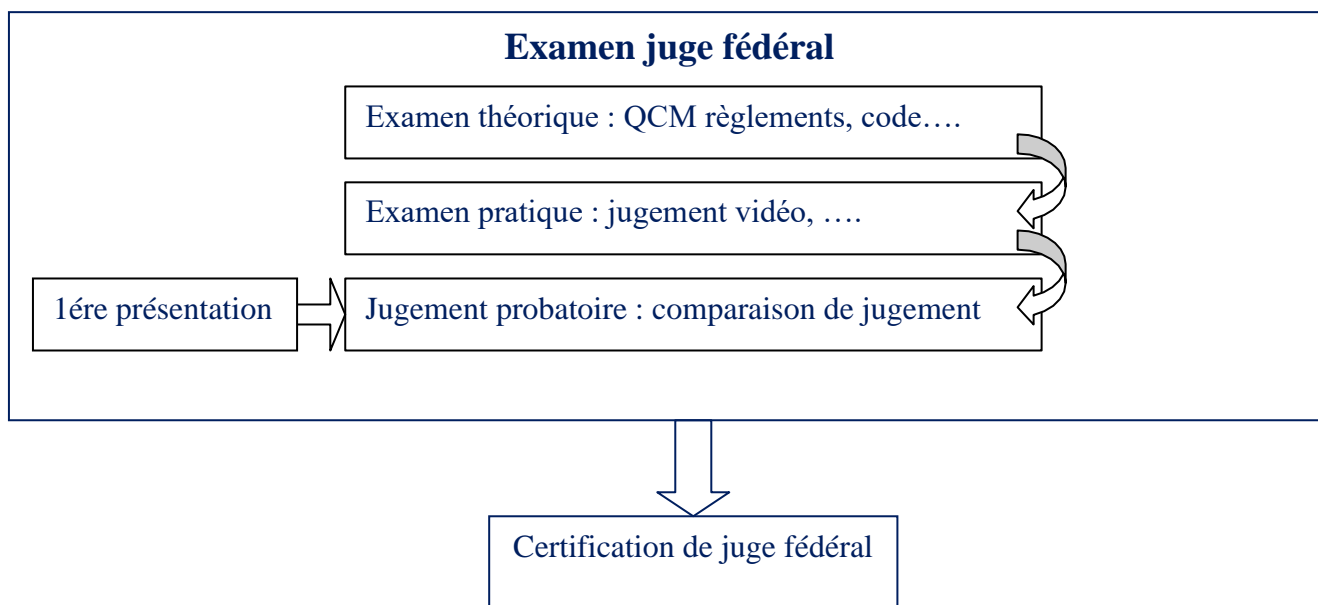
**Examen juge fédéral**

Examen théorique : QCM règlements, code….

Examen pratique : jugement vidéo, ….

1ére présentation

Jugement probatoire : comparaison de jugement

Certification de juge fédéral